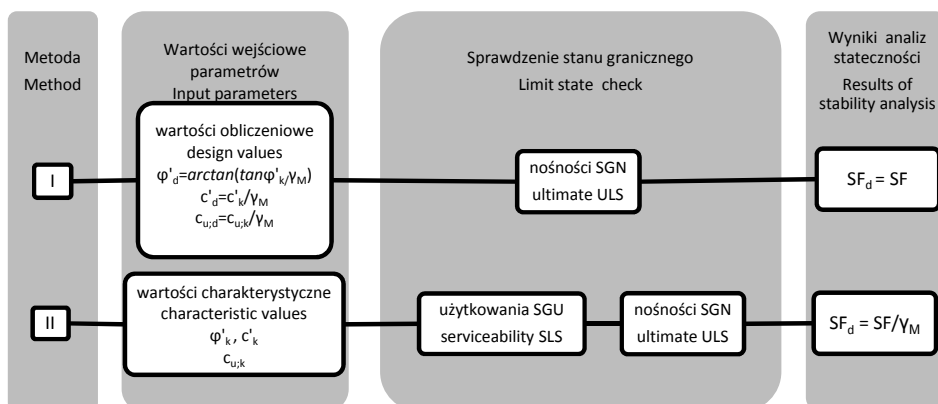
Metoda
Method

Wartości wejściowe parametrów
Input parameters

Sprawdzenie stanu granicznego
Limit state check

Wyniki analiz stateczności
Results of stability analysis

I

wartości obliczeniowe
design values
$\varphi'_d = arctan(tan\varphi'_k/\gamma_M)$
$c'_d = c'_k/\gamma_M$
$c_{u;d} = c_{u;k}/\gamma_M$

nośności SGN
ultimate ULS

$SF_d = SF$

II

wartości charakterystyczne
characteristic values
$\varphi'_k$, $c'_k$
$c_{u;k}$

użytkowania SGU
serviceability SLS

nośności SGN
ultimate ULS

$SF_d = SF/\gamma_M$